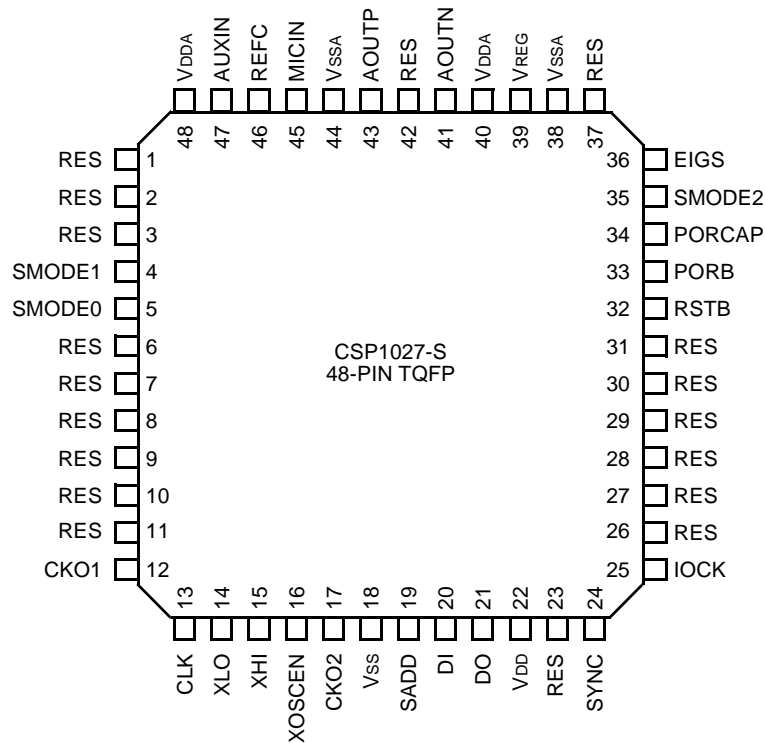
VDDA AUXIN REFC MICIN VSSA AOUTP RES AOUTN VDDA VREG VSSA RES

48 47 46 45 44 43 42 41 40 39 38 37

RES 1
RES 2
RES 3
SMODE1 4
SMODE0 5
RES 6
RES 7
RES 8
RES 9
RES 10
RES 11
CKO1 12

36 EIGS
35 SMODE2
34 PORCAP
33 PORB
32 RSTB
31 RES
30 RES
29 RES
28 RES
27 RES
26 RES
25 IOCK

CSP1027-S
48-PIN TQFP

13 14 15 16 17 18 19 20 21 22 23 24

CLK XLO XHI XOSCEN CKO2 VSS SADD DI DO VDD RES SYNC